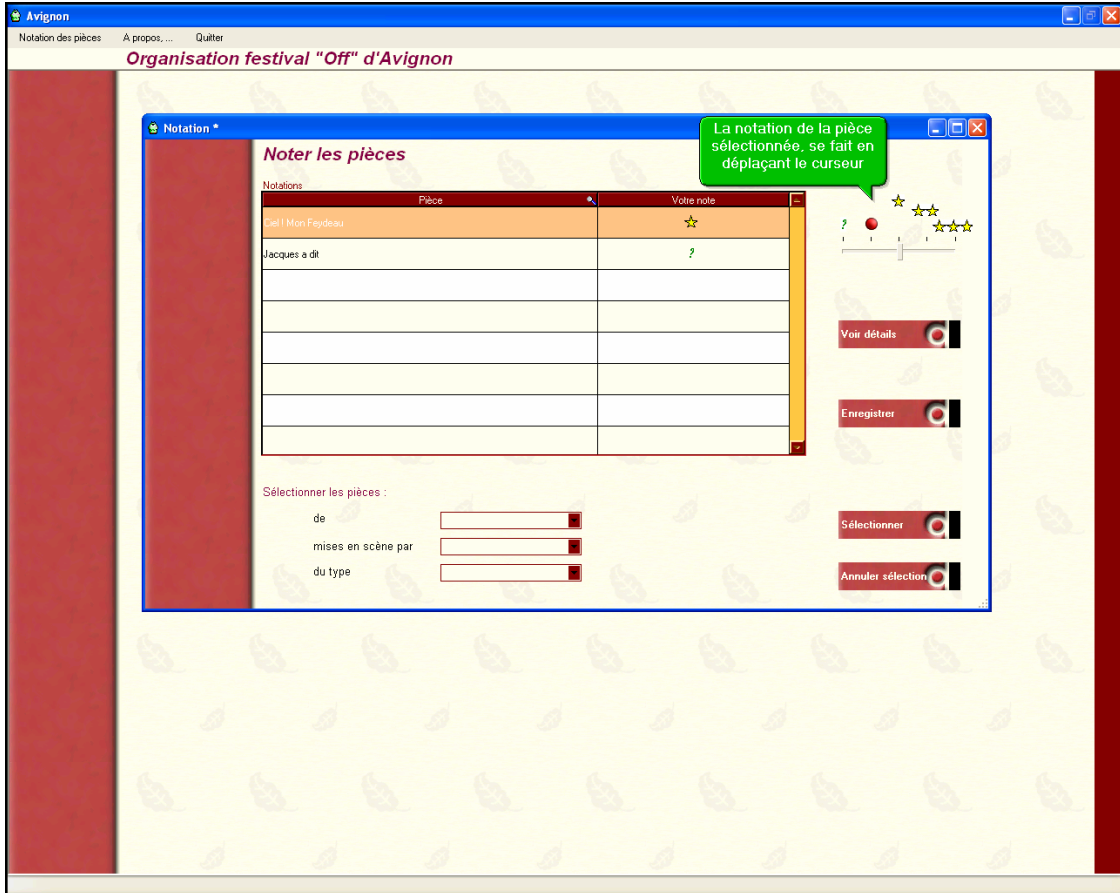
Avignon

Notation des pièces A propos, ... Quitter

Organisation festival "Off" d'Avignon

Notation *

Noter les pièces

La notation de la pièce sélectionnée, se fait en déplaçant le curseur

Notations

| Pièce | Votre note |
|---|---|
| Ciel ! Mon Feydeau | ☆ |
| Jacques a dit | ? |
| | |
| | |
| | |
| | |
| | |
| | |

?

Voir détails

Enregistrer

Sélectionner les pièces :

de

mises en scène par

du type

Sélectionner

Annuler sélection